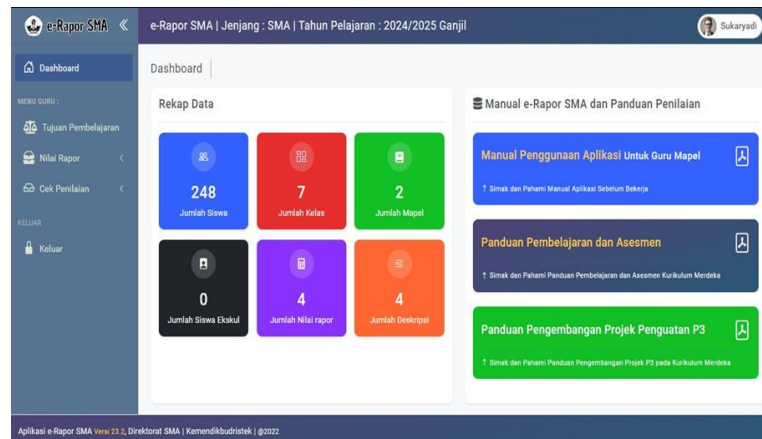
e-Rapor SMA «

e-Rapor SMA | Jenjang : SMA | Tahun Pelajaran : 2024/2025 Ganjil

Sukaryadi

Dashboard

MENU GURU :

Tujuan Pembelajaran

Nilai Rapor

Cek Penilaian

KELUAR

Keluar

Dashboard

Rekap Data

248
Jumlah Siswa

7
Jumlah Kelas

2
Jumlah Mapel

0
Jumlah Siswa Ekskul

4
Jumlah Nilai rapor

4
Jumlah Deskripsi

Manual e-Rapor SMA dan Panduan Penilaian

Manual Penggunaan Aplikasi Untuk Guru Mapel

↑ Simak dan Pahami Manual Aplikasi Sebelum Bekerja

Panduan Pembelajaran dan Asesmen

↑ Simak dan Pahami Panduan Pembelajaran dan Asesmen Kurikulum Merdeka

Panduan Pengembangan Projek Penguatan P3

↑ Simak dan Pahami Panduan Pengembangan Projek P3 pada Kurikulum Merdeka

Aplikasi e-Rapor SMA Versi 23.2, Direktorat SMA | Kemendikbudristek | @2022